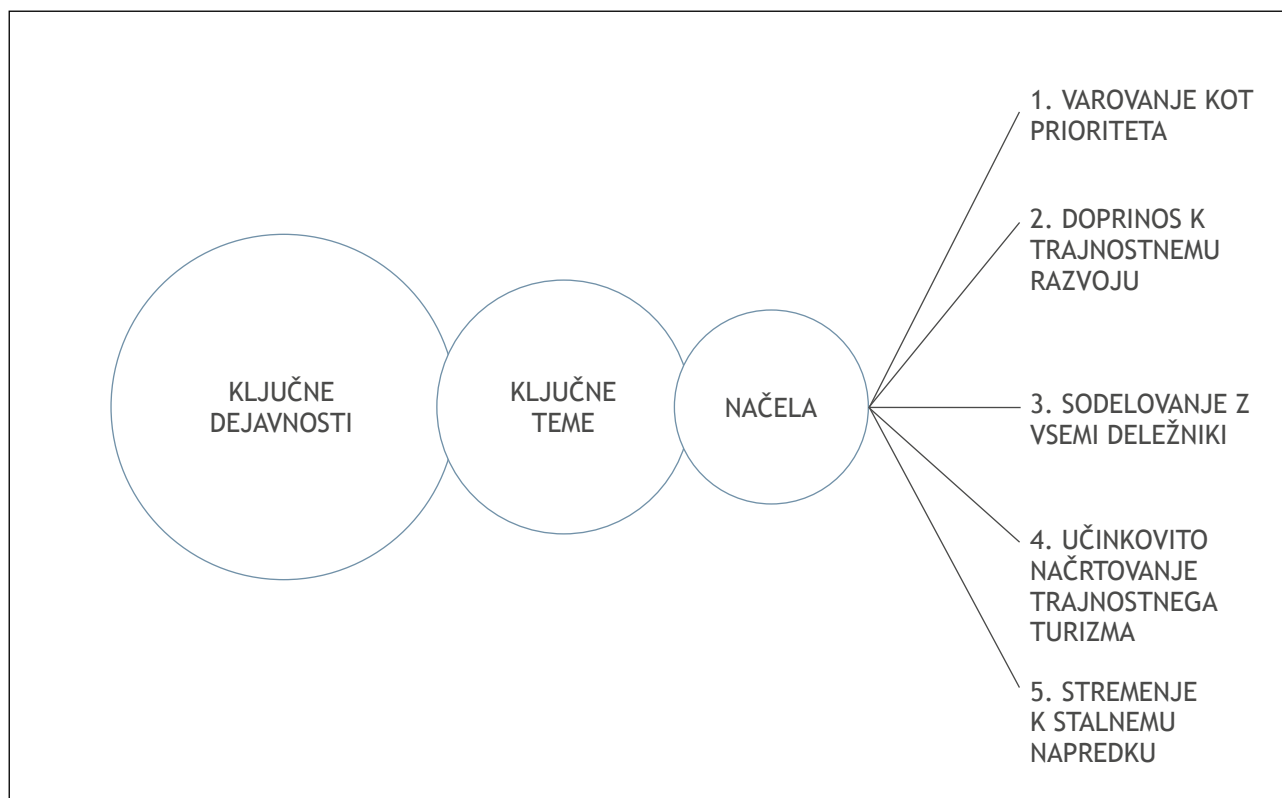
KLJUČNE DEJAVNOSTI

KLJUČNE TEME

NAČELA

1. VAROVANJE KOT PRIORITETA

2. DOPRINOS K TRAJNOSTNEMU RAZVOJU

3. SODELOVANJE Z VSEMI DELEŽNIKI

4. UČINKOVITO NAČRTOVANJE TRAJNOSTNEGA TURIZMA

5. STREMENJE K STALNEMU NAPREDKU